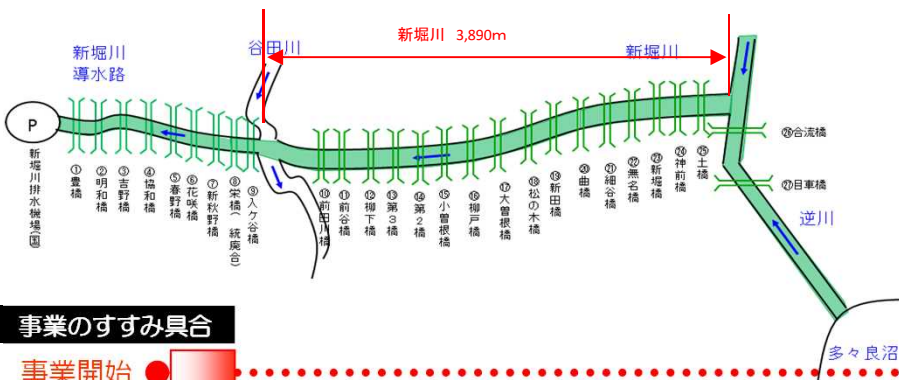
新堀川 3,890m

新堀川導水路

谷田川

新堀川

P

新堀川排水機場(国)

①豊橋

②明和橋

③吉野橋

④協和橋

⑤春野橋

⑥花咲橋

⑦新秋野橋

⑧栄橋(統廃合)

⑨入ケ谷橋

⑩前田川橋

⑪前谷橋

⑫柳下橋

⑬第3橋

⑭第2橋

⑮小曽根橋

⑯柳戸橋

⑰大曽根橋

⑱松の木橋

⑲新田橋

⑳曲橋

㉑細谷橋

㉒無名橋

㉓新堀橋

㉔神前橋

㉕土橋

㉖合流橋

㉗目車橋

逆川

多々良沼

事業のすすみ具合

事業開始